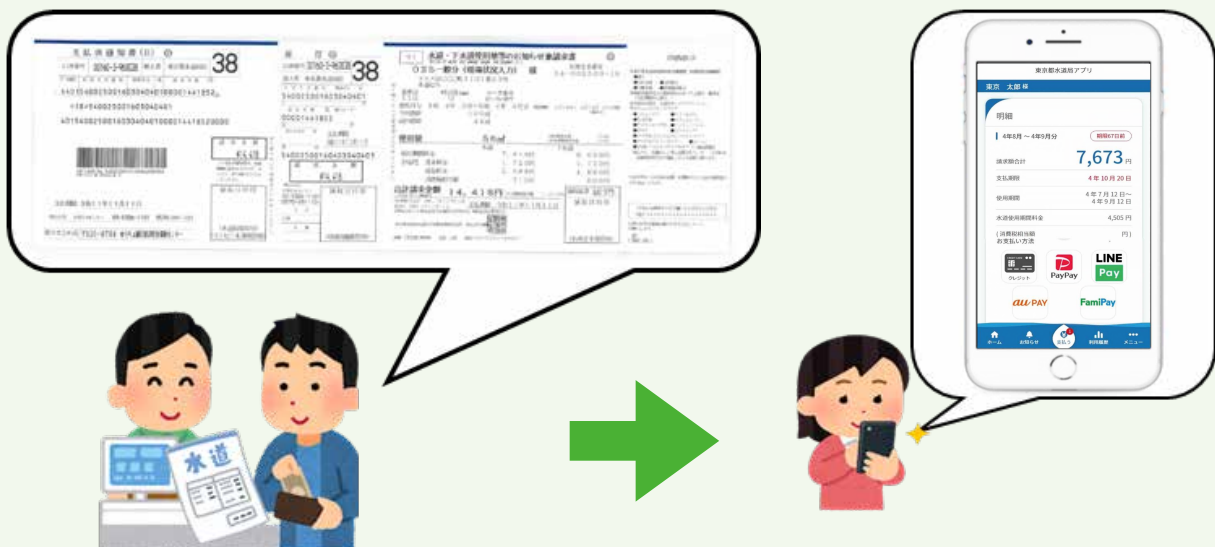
支払期限等(日) 38

38

水道・下水道使用料等のお知らせ兼請求書

水道

東京都水道局アプリ

東京 太郎 様

明細

4年8月 ～ 4年9月分

請求額合計 7,673 円

支払期限 4年10月20日

使用期間 4年7月12日～4年9月12日

水道使用期間料金 4,505 円

(消費税相当額 円)

お支払い方法

クレジット

PayPay

LINE Pay

au PAY

FamiPay

ホーム

お知らせ

支払う

利用履歴

メニュー